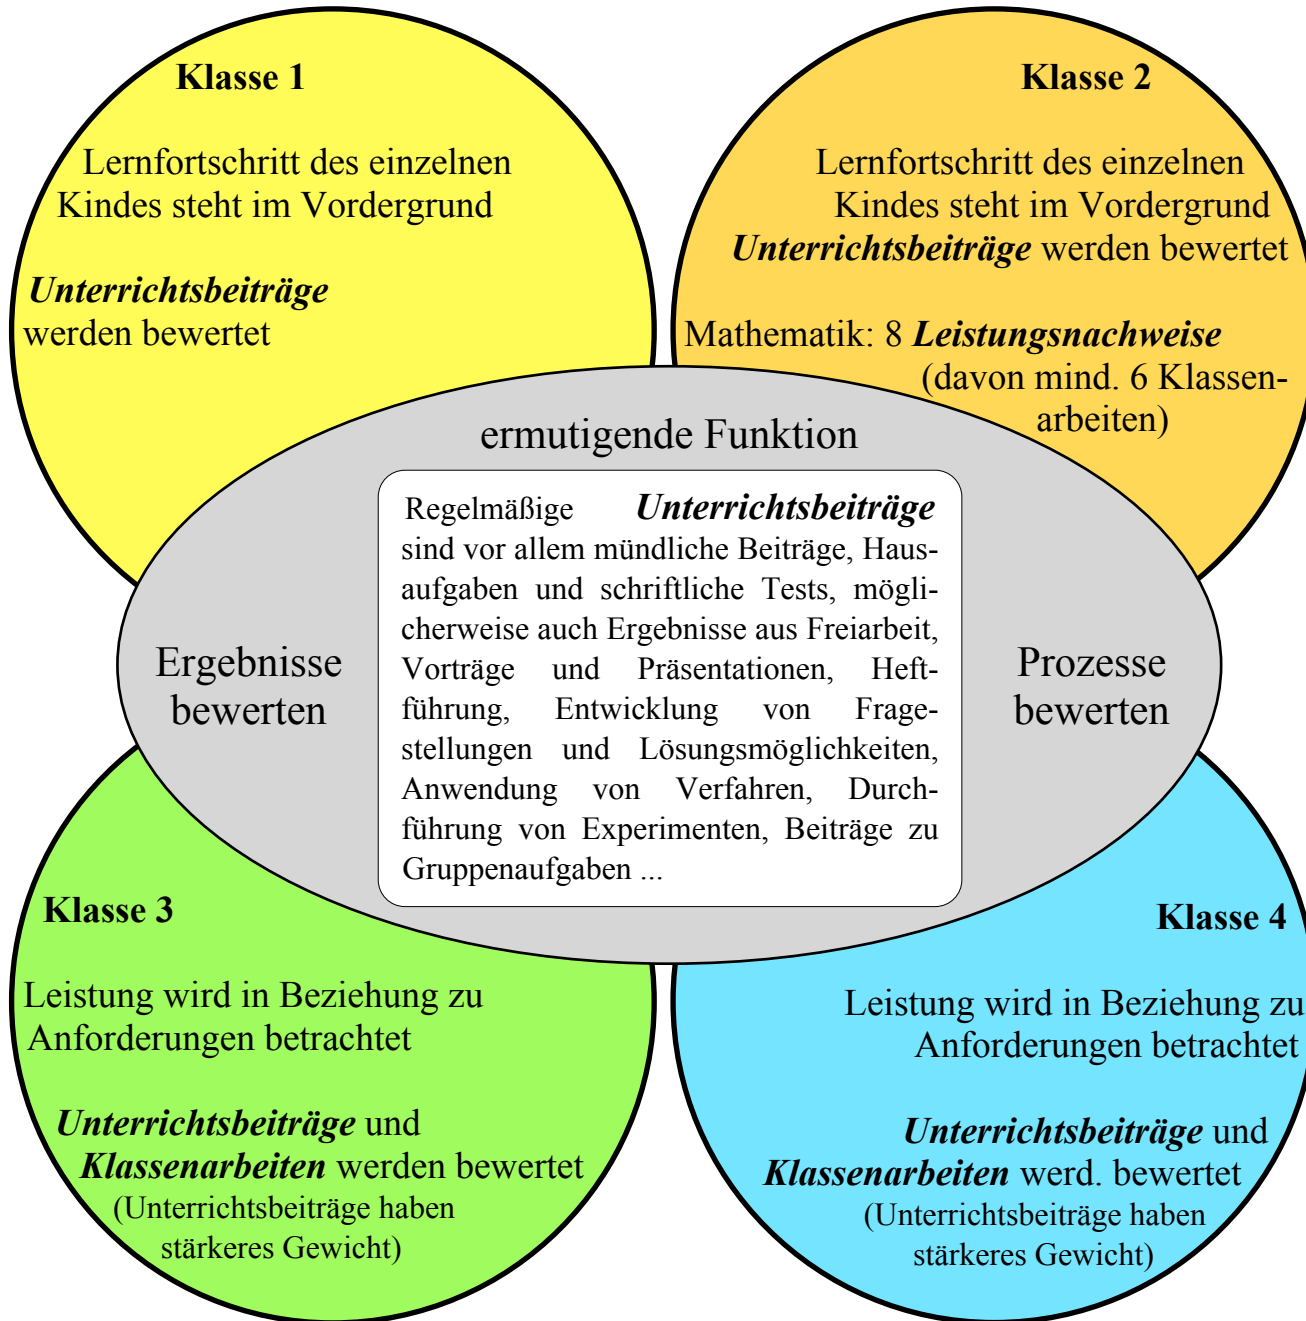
Klasse 1

Lernfortschritt des einzelnen Kindes steht im Vordergrund

***Unterrichtsbeiträge*** werden bewertet

Klasse 2

Lernfortschritt des einzelnen Kindes steht im Vordergrund ***Unterrichtsbeiträge*** werden bewertet

Mathematik: 8 ***Leistungsnachweise*** (davon mind. 6 Klassenarbeiten)

ermutigende Funktion

Ergebnisse bewerten

Regelmäßige ***Unterrichtsbeiträge*** sind vor allem mündliche Beiträge, Hausaufgaben und schriftliche Tests, möglicherweise auch Ergebnisse aus Freiarbeit, Vorträge und Präsentationen, Heftführung, Entwicklung von Fragestellungen und Lösungsmöglichkeiten, Anwendung von Verfahren, Durchführung von Experimenten, Beiträge zu Gruppenaufgaben ...

Prozesse bewerten

Klasse 3

Leistung wird in Beziehung zu Anforderungen betrachtet

***Unterrichtsbeiträge*** und ***Klassenarbeiten*** werden bewertet (Unterrichtsbeiträge haben stärkeres Gewicht)

Klasse 4

Leistung wird in Beziehung zu Anforderungen betrachtet

***Unterrichtsbeiträge*** und ***Klassenarbeiten*** werd. bewertet (Unterrichtsbeiträge haben stärkeres Gewicht)